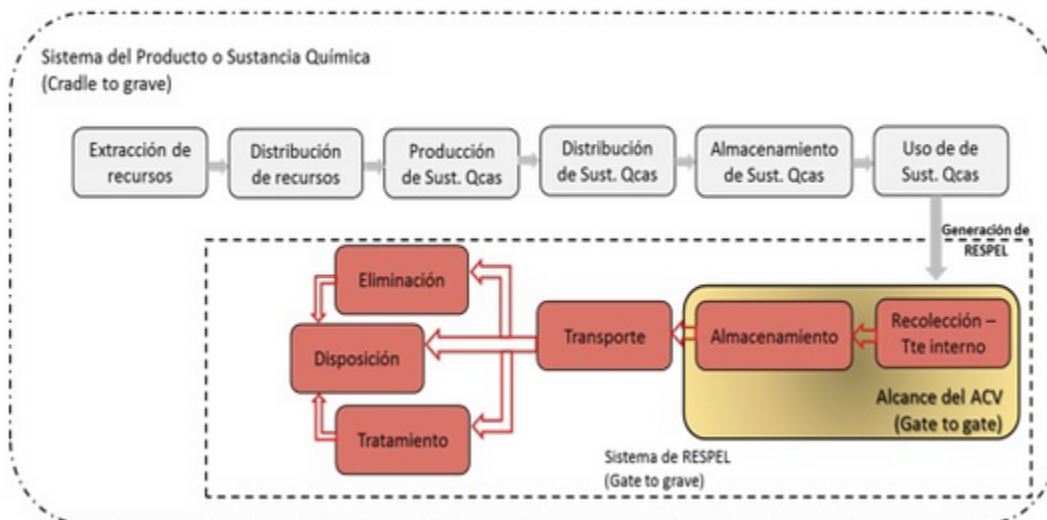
Sistema del Producto o Sustancia Química
(Cradle to grave)

Extracción de recursos

Distribución de recursos

Producción de Sust. Qcas

Distribución de Sust. Qcas

Almacenamiento de Sust. Qcas

Uso de de Sust. Qcas

Generación de RESPEL

Eliminación

Disposición

Tratamiento

Transporte

Almacenamiento

Recolección – Tte interno

Alcance del ACV
(Gate to gate)

Sistema de RESPEL
(Gate to grave)